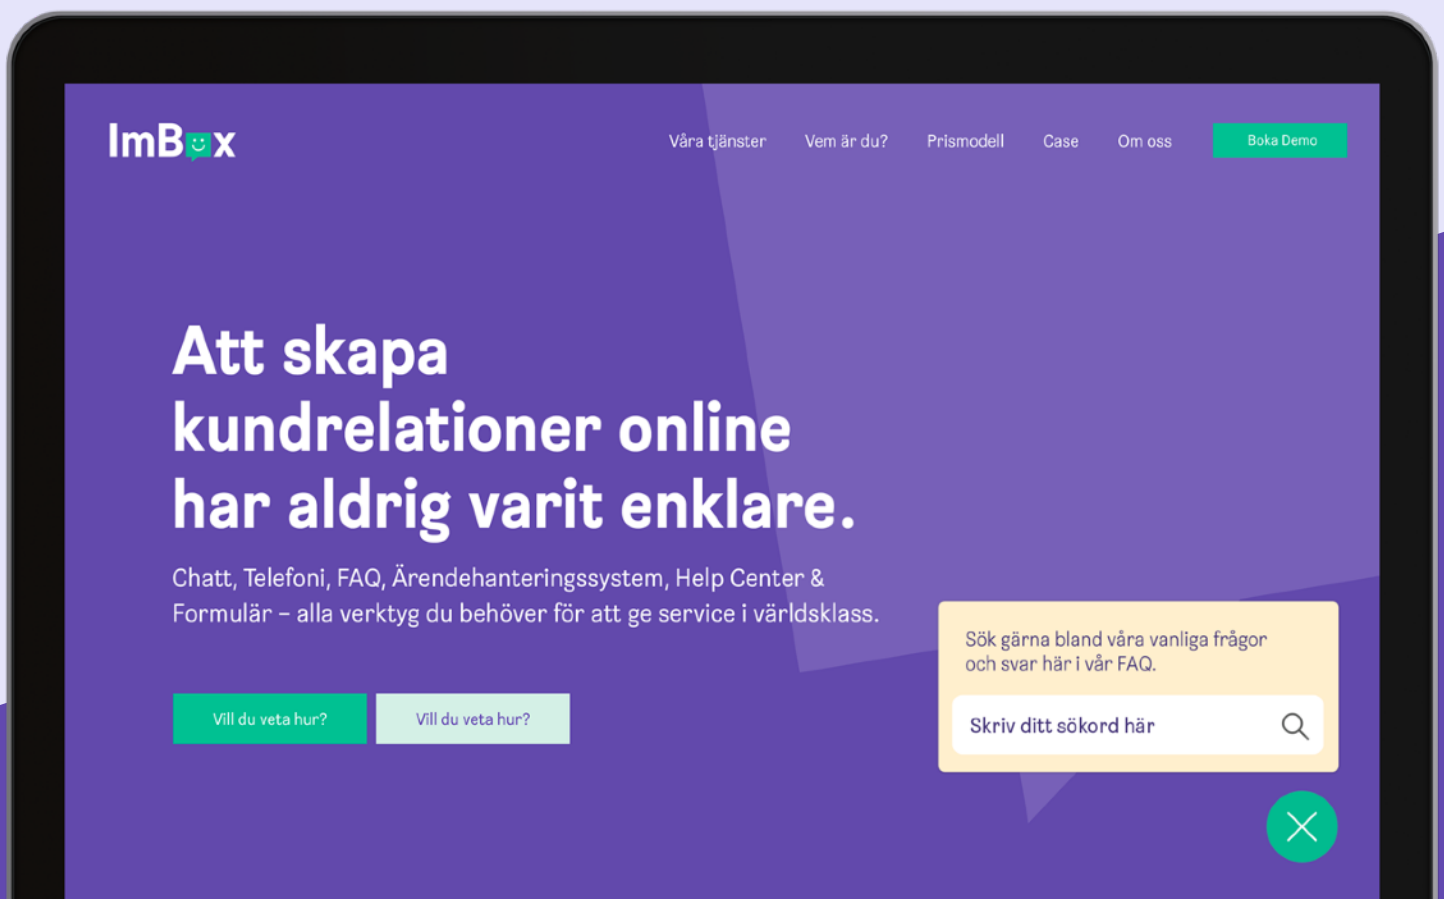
ImBox

Våra tjänster Vem är du? Prismodell Case Om oss Boka Demo

Att skapa kundrelationer online har aldrig varit enklare.

Chatt, Telefoni, FAQ, Ärendehanteringssystem, Help Center & Formulär – alla verktyg du behöver för att ge service i världsklass.

Vill du veta hur? Vill du veta hur?

Sök gärna bland våra vanliga frågor och svar här i vår FAQ.

Skriv ditt sökord här